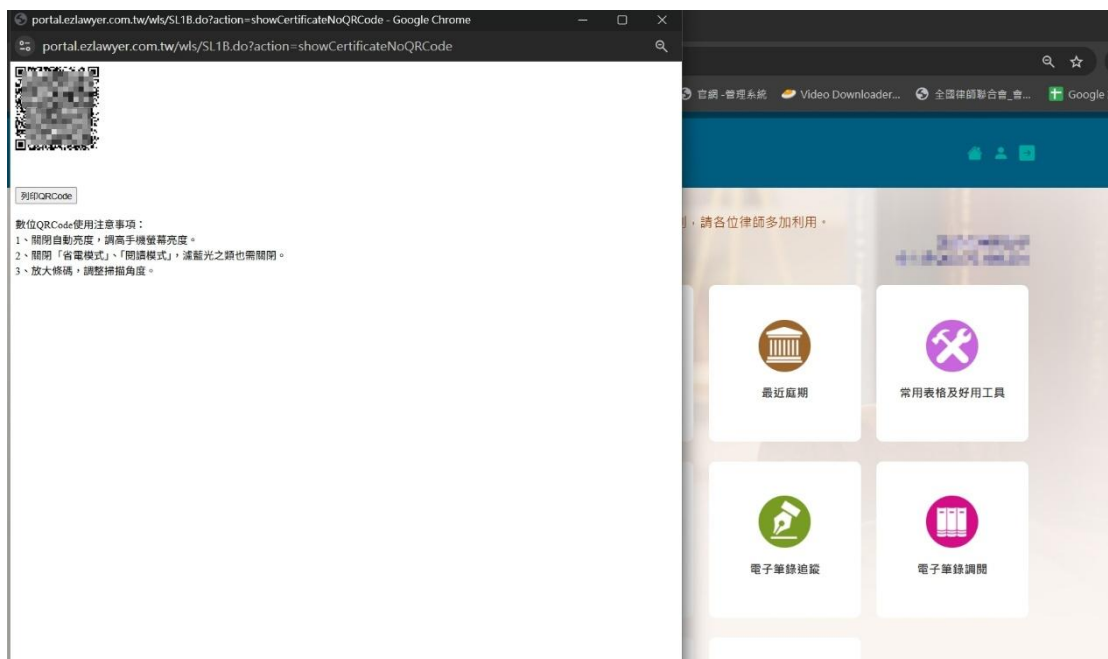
portal.ezlawyer.com.tw/wls/SL1B.do?action=showCertificateNoQRCode - Google Chrome

portal.ezlawyer.com.tw/wls/SL1B.do?action=showCertificateNoQRCode

列印QRCode

數位QRCode使用注意事項：
1、關閉自動亮度，調高手機螢幕亮度。
2、關閉「省電模式」、「閱讀模式」，濾藍光之類也需關閉。
3、放大條碼，調整掃描角度。

官網-管理系統 Video Downloader... 全國律師聯合會_會... Google

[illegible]，請各位律師多加利用。

最近庭期

常用表格及好用工具

電子筆錄追蹤

電子筆錄調閱